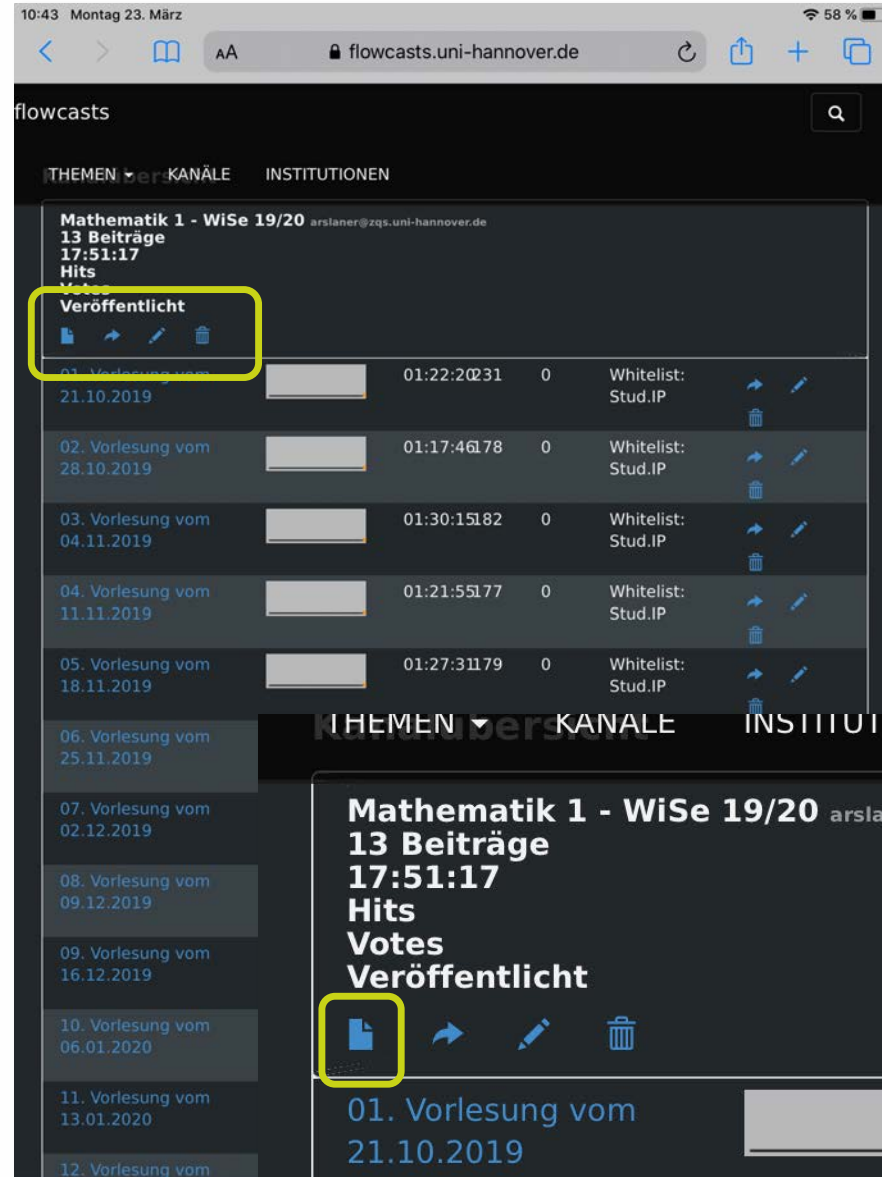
10:43 Montag 23. März
58 %
AA
flowcasts.uni-hannover.de

flowcasts

THEMEN KANÄLE INSTITUTIONEN

Mathematik 1 - WiSe 19/20 arslaner@zqs.uni-hannover.de
13 Beiträge
17:51:17
Hits
Votes
Veröffentlicht

| | | | | |
|---|---|---|---|---|
| 01. Vorlesung vom 21.10.2019 | | 01:22:20231 | 0 | Whitelist: Stud.IP |
| 02. Vorlesung vom 28.10.2019 | | 01:17:46178 | 0 | Whitelist: Stud.IP |
| 03. Vorlesung vom 04.11.2019 | | 01:30:15182 | 0 | Whitelist: Stud.IP |
| 04. Vorlesung vom 11.11.2019 | | 01:21:55177 | 0 | Whitelist: Stud.IP |
| 05. Vorlesung vom 18.11.2019 | | 01:27:31179 | 0 | Whitelist: Stud.IP |

06. Vorlesung vom 25.11.2019
07. Vorlesung vom 02.12.2019
08. Vorlesung vom 09.12.2019
09. Vorlesung vom 16.12.2019
10. Vorlesung vom 06.01.2020
11. Vorlesung vom 13.01.2020
12. Vorlesung vom

THEMEN KANÄLE INSTITUT

Mathematik 1 - WiSe 19/20 arsla
13 Beiträge
17:51:17
Hits
Votes
Veröffentlicht

01. Vorlesung vom 21.10.2019